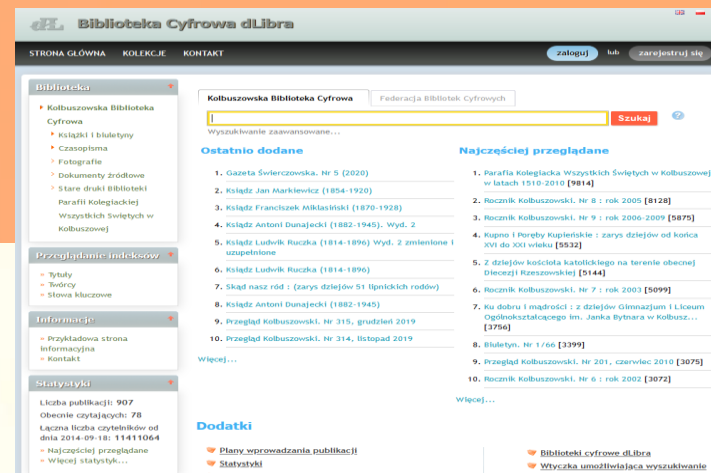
dL Biblioteka Cyfrowa dLibra

STRONA GŁÓWNA KOLEKCJE KONTAKT

zaloguj lub zarejestruj się

Biblioteka

Kolbuszowska Biblioteka Cyfrowa
Książki i biuletyny
Czasopisma
Fotografie
Dokumenty źródłowe
Stare druki Biblioteki Parafii Kolegiackiej Wszystkich Świętych w Kolbuszowej

Przeglądanie indeksów

Tytuły
Twórcy
Słowa kluczowe

Informacje

Przykładowa strona informacyjna
Kontakt

Statystyki

Liczba publikacji: 907
Obecnie czytających: 78
Łączna liczba czytelników od dnia 2014-09-18: 11411064
Najczęściej przeglądane
Więcej statystyk...

Kolbuszowska Biblioteka Cyfrowa | Federacja Bibliotek Cyfrowych

Szukaj

Wyszukiwanie zaawansowane...

Ostatnio dodane

1. Gazeta Świerczowska. Nr 5 (2020)
2. Ksiądz Jan Markiewicz (1854-1920)
3. Ksiądz Franciszek Miklasiński (1870-1928)
4. Ksiądz Antoni Dunajecki (1882-1945). Wyd. 2
5. Ksiądz Ludwik Ruczka (1814-1896) Wyd. 2 zmienione i uzupełnione
6. Ksiądz Ludwik Ruczka (1814-1896)
7. Skąd nasz ród : (zarys dziejów 51 lipnickich rodów)
8. Ksiądz Antoni Dunajecki (1882-1945)
9. Przegląd Kolbuszowski. Nr 315, grudzień 2019
10. Przegląd Kolbuszowski. Nr 314, listopad 2019

Więcej...

Najczęściej przeglądane

1. Parafia Kolegiacka Wszystkich Świętych w Kolbuszowej w latach 1510-2010 [9814]
2. Rocznik Kolbuszowski. Nr 8 : rok 2005 [8128]
3. Rocznik Kolbuszowski. Nr 9 : rok 2006-2009 [5875]
4. Kupno i Poręby Kupieńskie : zarys dziejów od końca XVI do XXI wieku [5532]
5. Z dziejów kościoła katolickiego na terenie obecnej Diecezji Rzeszowskiej [5144]
6. Rocznik Kolbuszowski. Nr 7 : rok 2003 [5099]
7. Ku dobru i mądrości : z dziejów Gimnazjum i Liceum Ogólnokształcącego im. Janka Bytnara w Kolbusz... [3756]
8. Biuletyn. Nr 1/66 [3399]
9. Przegląd Kolbuszowski. Nr 201, czerwiec 2010 [3075]
10. Rocznik Kolbuszowski. Nr 6 : rok 2002 [3072]

Więcej...

Dodatki

Plany wprowadzania publikacji
Statystyki

Biblioteki cyfrowe dLibra
Wtyczka umożliwiająca wyszukiwanie